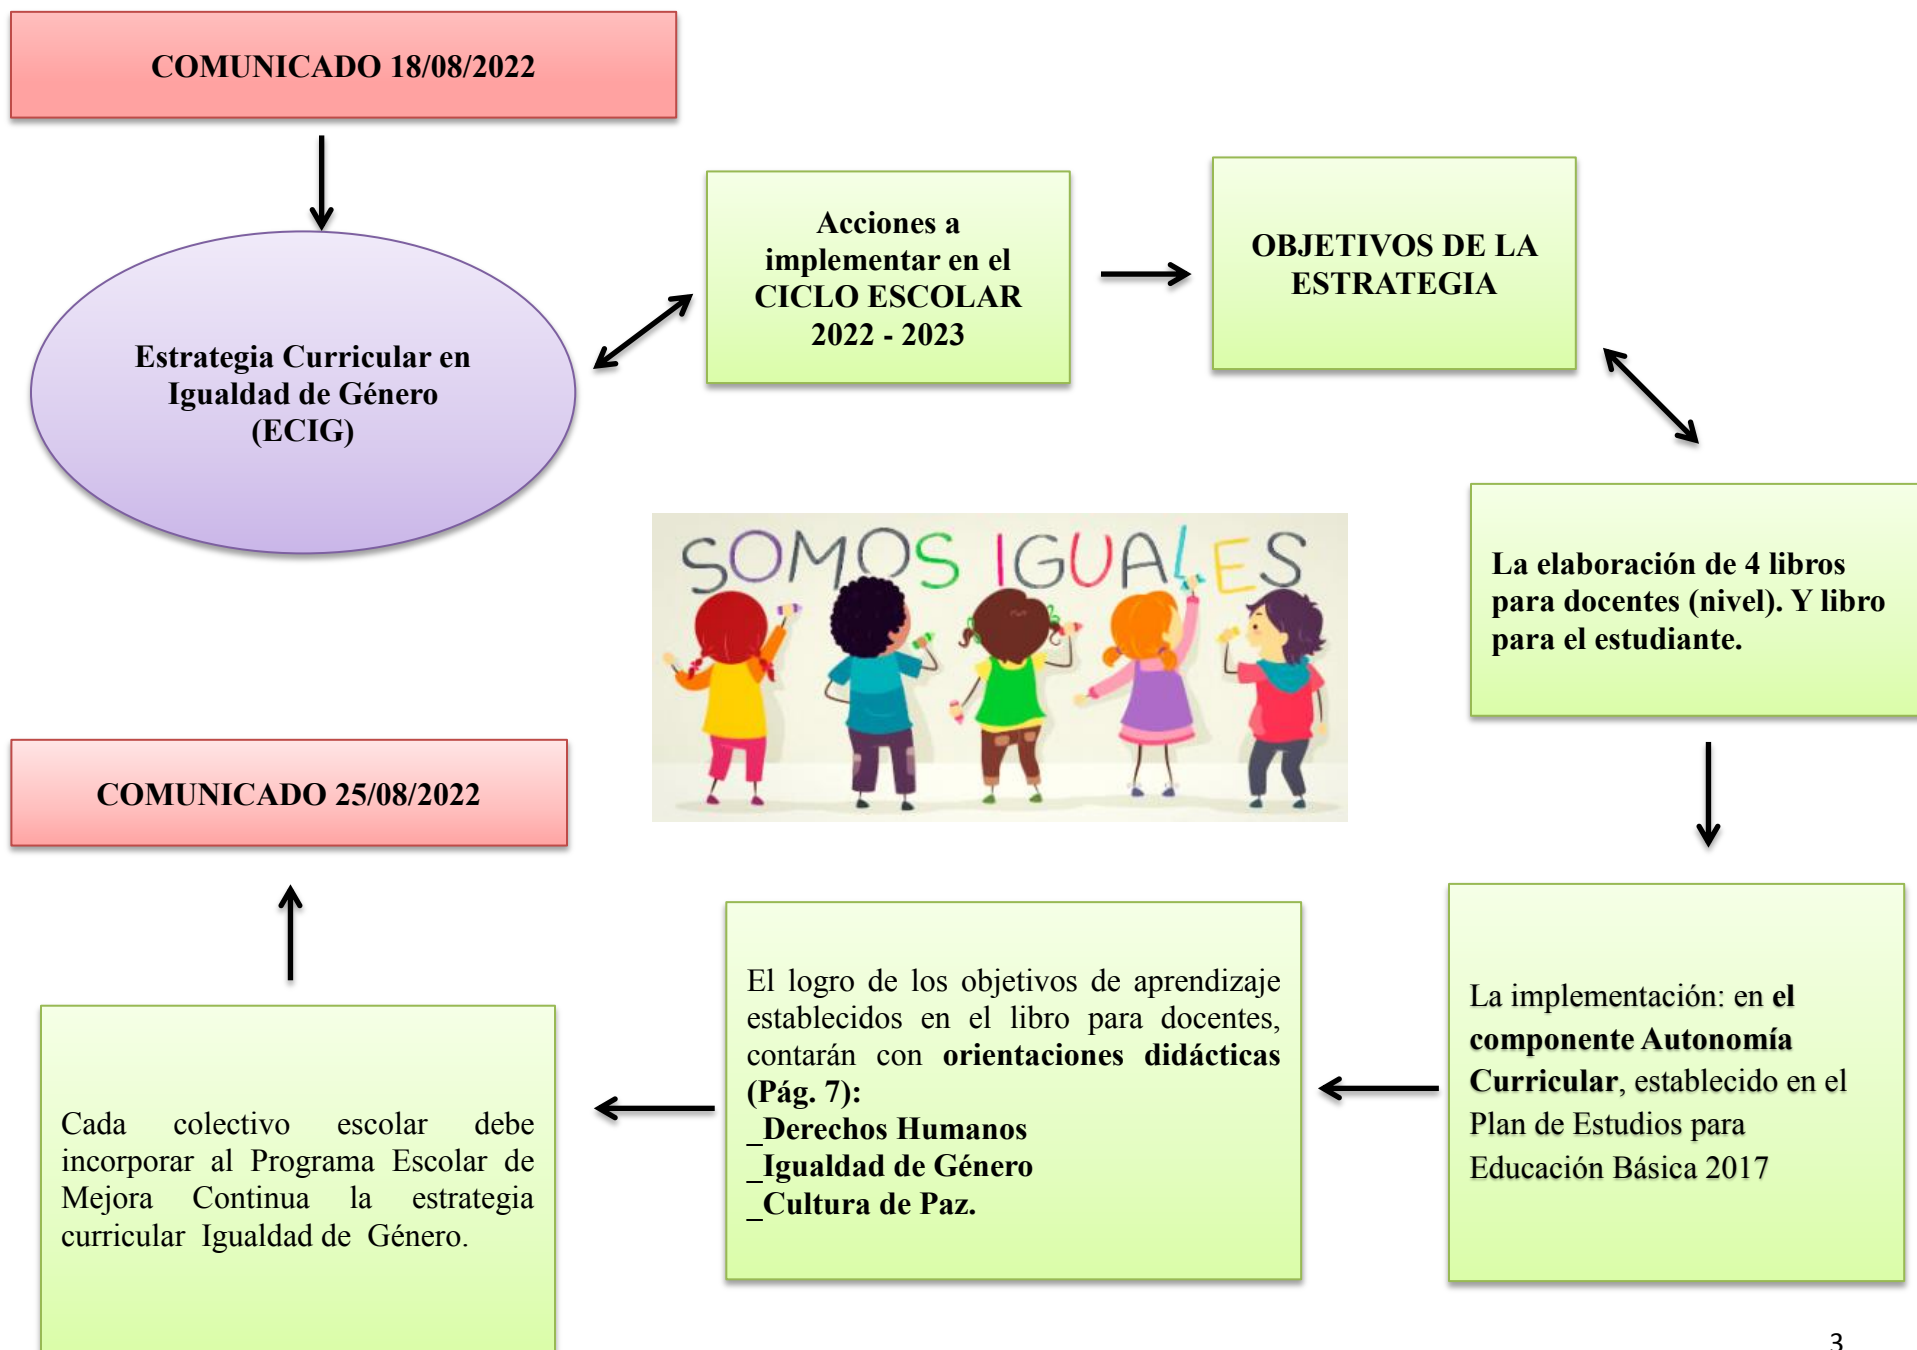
COMUNICADO 18/08/2022

Estrategia Curricular en Igualdad de Género (ECIG)

Acciones a implementar en el CICLO ESCOLAR 2022 - 2023

OBJETIVOS DE LA ESTRATEGIA

La elaboración de 4 libros para docentes (nivel). Y libro para el estudiante.

SOMOS IGUALES

COMUNICADO 25/08/2022

La implementación: en el componente Autonomía Curricular, establecido en el Plan de Estudios para Educación Básica 2017

El logro de los objetivos de aprendizaje establecidos en el libro para docentes, contarán con orientaciones didácticas (Pág. 7):
_Derechos Humanos
_Igualdad de Género
_Cultura de Paz.

Cada colectivo escolar debe incorporar al Programa Escolar de Mejora Continua la estrategia curricular Igualdad de Género.

3